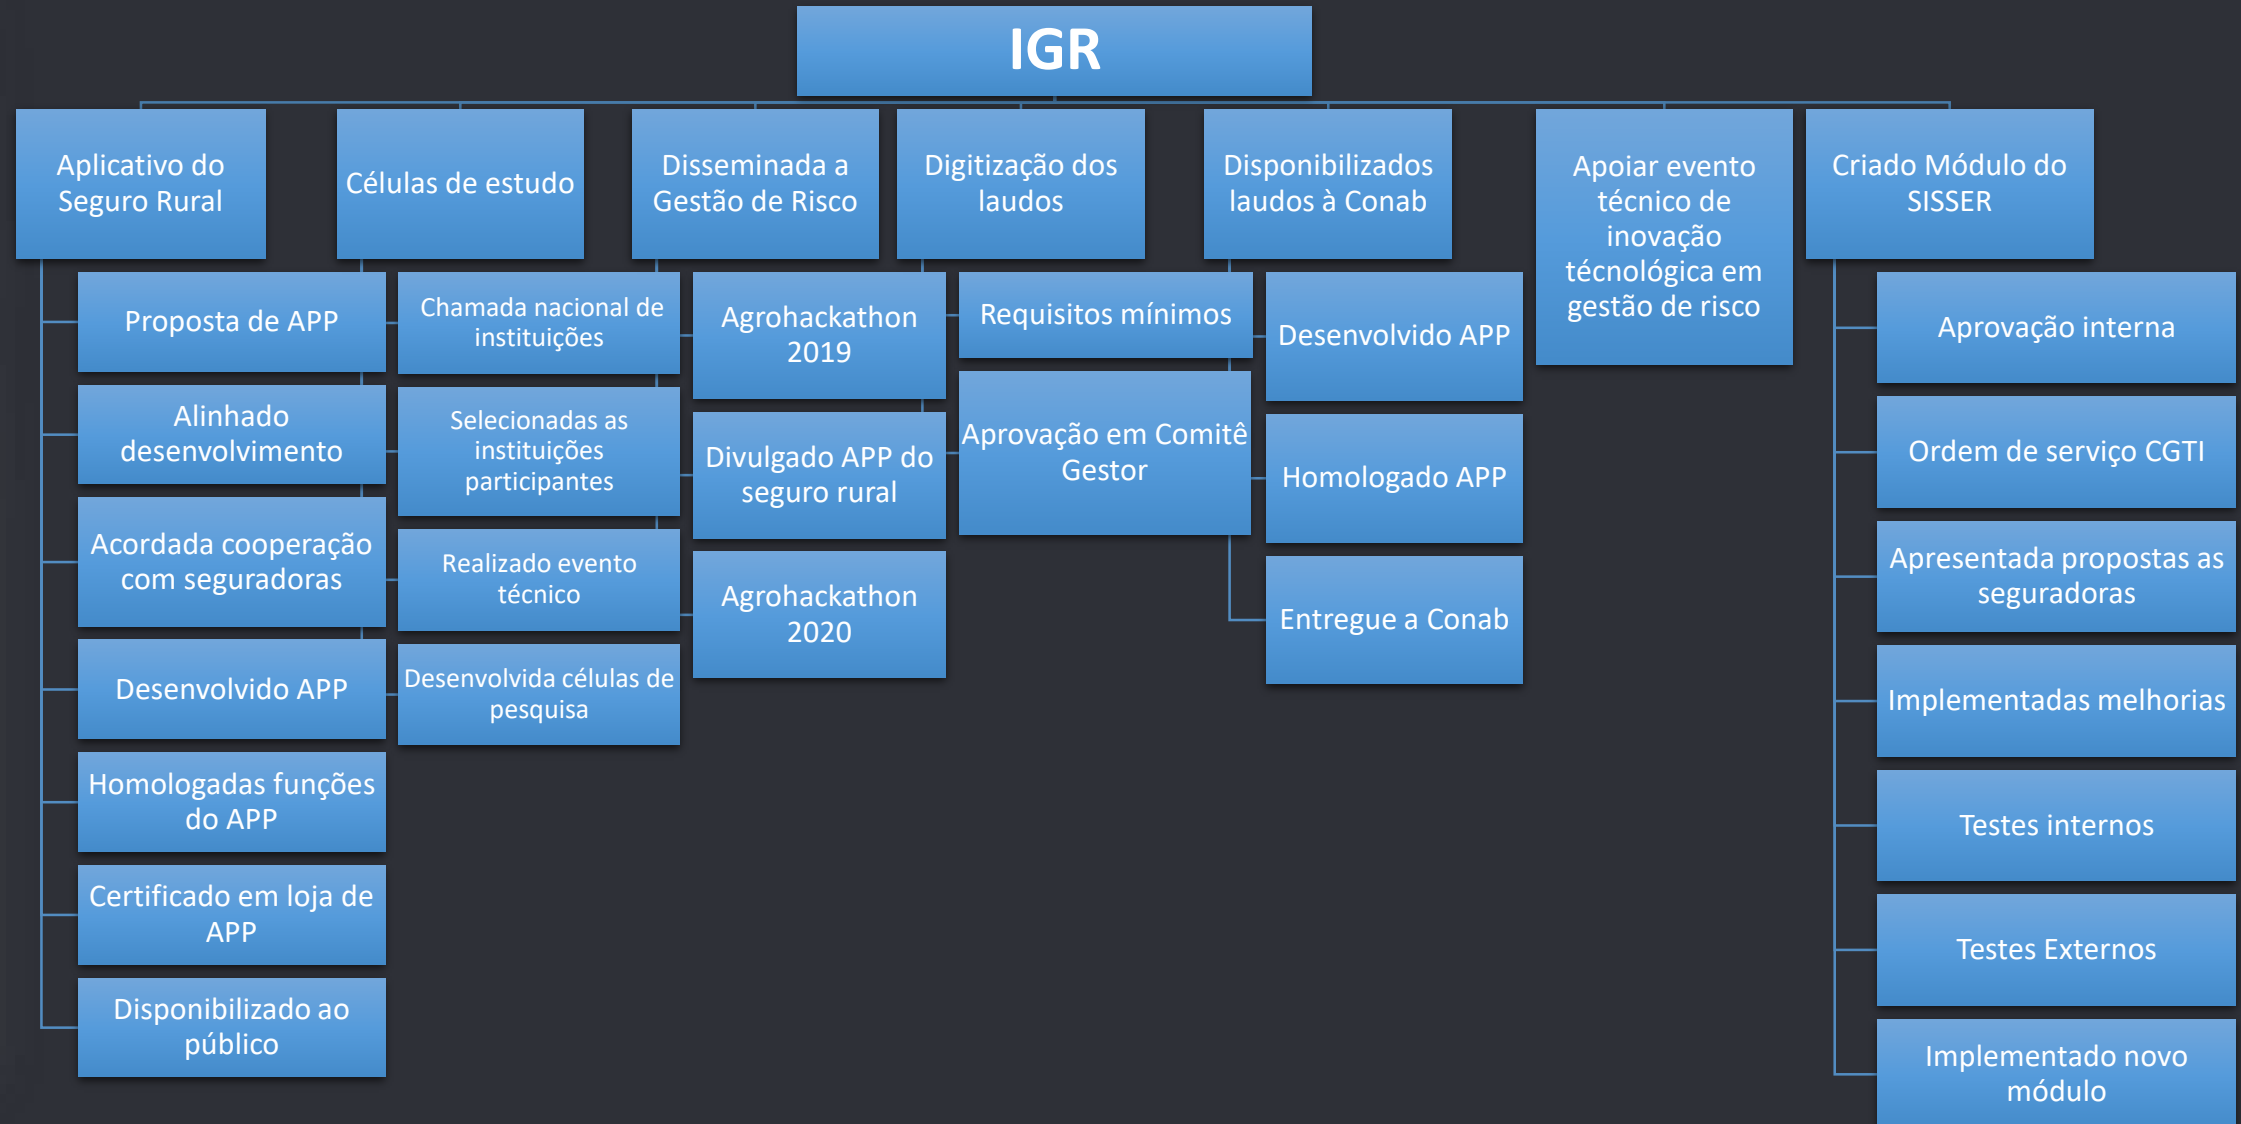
IGR

Aplicativo do Seguro Rural

Proposta de APP

Alinhado desenvolvimento

Acordada cooperação com seguradoras

Desenvolvido APP

Homologadas funções do APP

Certificado em loja de APP

Disponibilizado ao público

Células de estudo

Chamada nacional de instituições

Selecionadas as instituições participantes

Realizado evento técnico

Desenvolvida células de pesquisa

Disseminada a Gestão de Risco

Agrohackathon 2019

Divulgado APP do seguro rural

Agrohackathon 2020

Digitização dos laudos

Requisitos mínimos

Aprovação em Comitê Gestor

Disponibilizados laudos à Conab

Desenvolvido APP

Homologado APP

Entregue a Conab

Apoiar evento técnico de inovação técnológica em gestão de risco

Criado Módulo do SISSER

Aprovação interna

Ordem de serviço CGTI

Apresentada propostas as seguradoras

Implementadas melhorias

Testes internos

Testes Externos

Implementado novo módulo